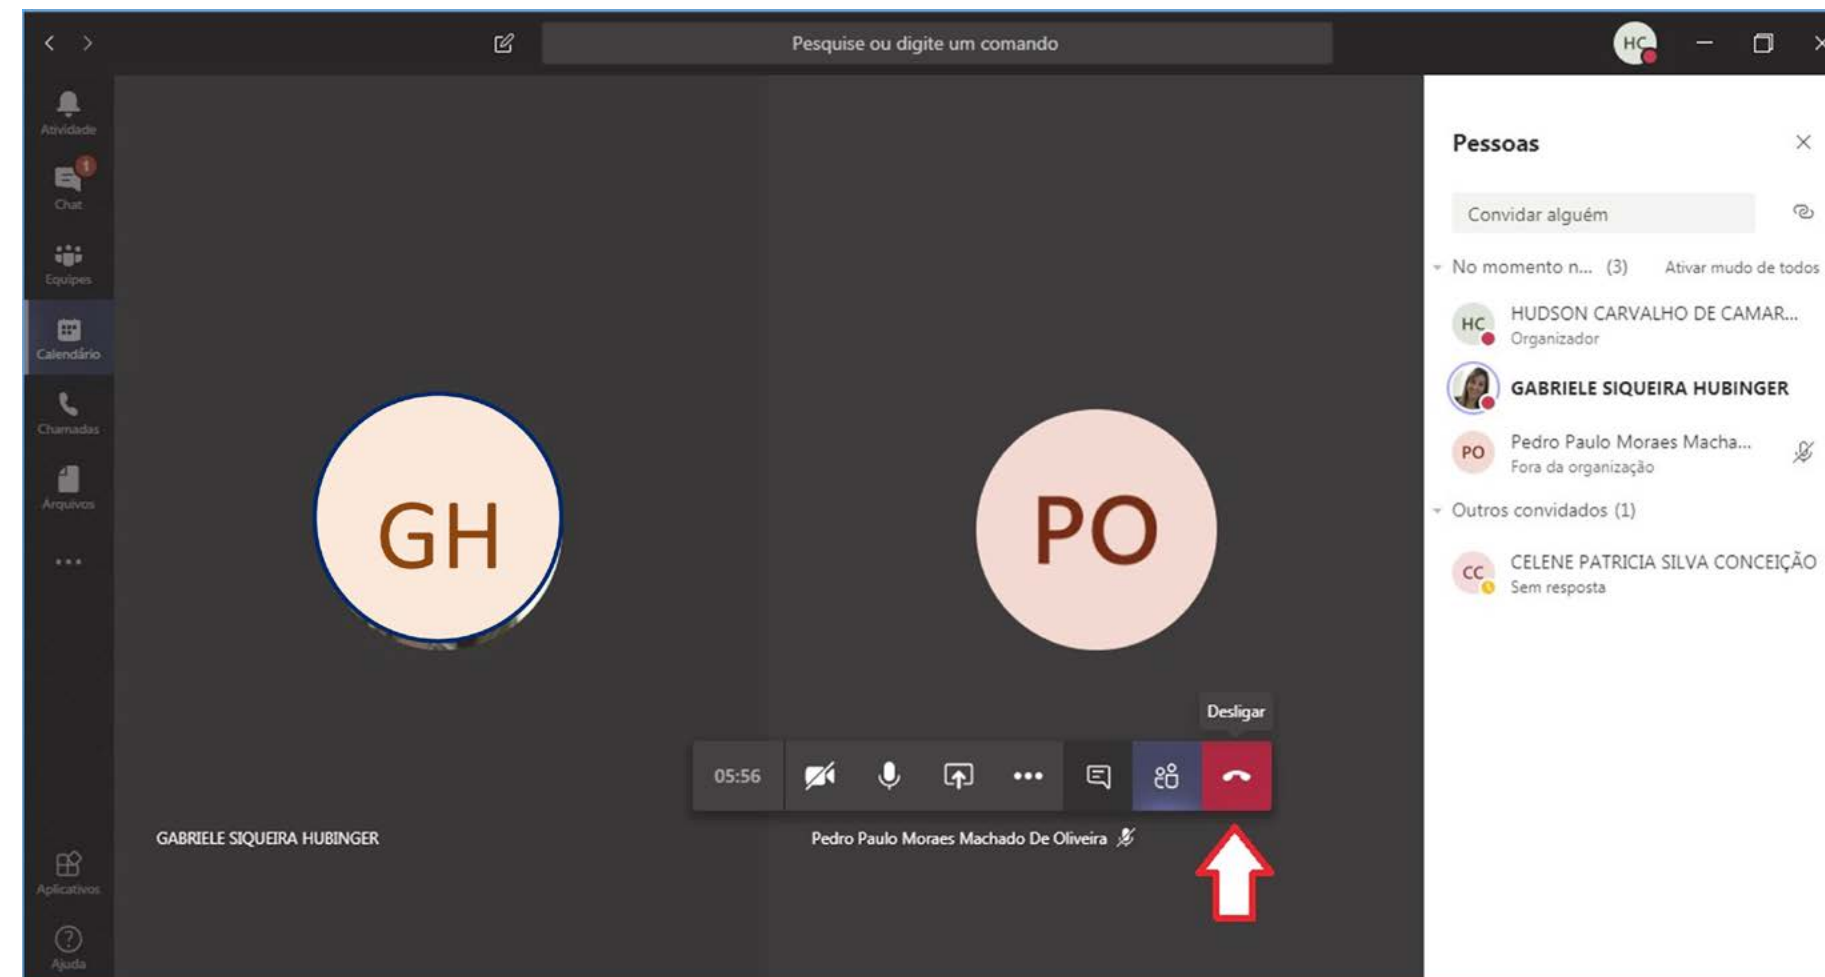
Pesquise ou digite um comando

HC

Atividade

1

Chat

Equipes

Calendário

Chamadas

Arquivos

...

Aplicativos

Ajuda

GH

PO

Desligar

05:56

GABRIELE SIQUEIRA HUBINGER

Pedro Paulo Moraes Machado De Oliveira

Pessoas

Convidar alguém

No momento n... (3)

Ativar mudo de todos

HC

HUDSON CARVALHO DE CAMAR...

Organizador

GABRIELE SIQUEIRA HUBINGER

PO

Pedro Paulo Moraes Macha...

Fora da organização

Outros convidados (1)

CC

CELENE PATRICIA SILVA CONCEIÇÃO

Sem resposta